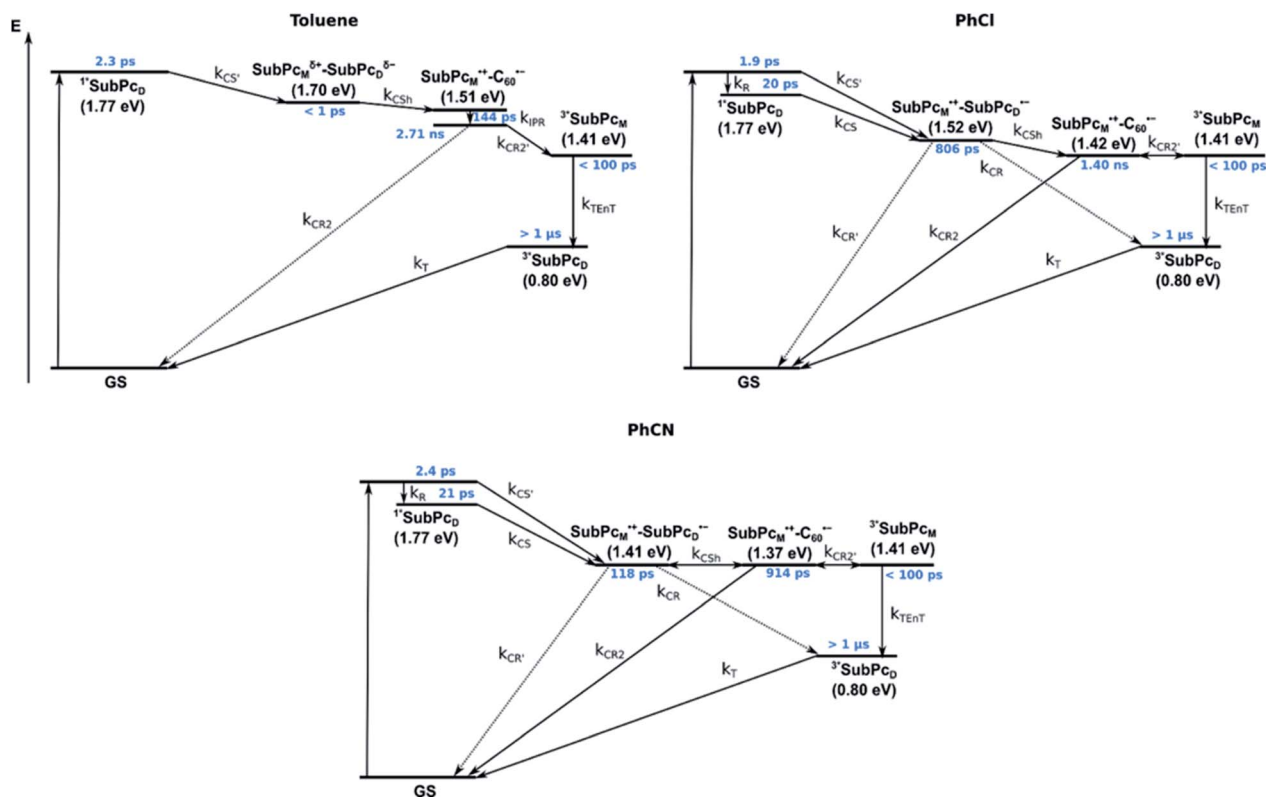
Toluene

E

2.3 ps
$^{1*}$SubPc$_D$
(1.77 eV)

k$_{CS'}$

SubPc$_M$$^{\delta+}$-SubPc$_D$$^{\delta-}$
(1.70 eV)
< 1 ps

k$_{CSh}$

SubPc$_M$$^{\bullet+}$-C$_{60}$$^{\bullet-}$
(1.51 eV)
144 ps
k$_{IPR}$
2.71 ns

$^{3*}$SubPc$_M$
(1.41 eV)
k$_{CR2'}$
< 100 ps

k$_{TEnT}$

k$_{CR2}$

> 1 µs
$^{3*}$SubPc$_D$
(0.80 eV)

k$_T$

GS

PhCl

1.9 ps
k$_R$
20 ps
$^{1*}$SubPc$_D$
(1.77 eV)

k$_{CS'}$
k$_{CS}$

SubPc$_M$$^{\bullet+}$-SubPc$_D$$^{\bullet-}$
(1.52 eV)
806 ps

k$_{CSh}$

SubPc$_M$$^{\bullet+}$-C$_{60}$$^{\bullet-}$
(1.42 eV)
1.40 ns

k$_{CR2'}$

$^{3*}$SubPc$_M$
(1.41 eV)
< 100 ps

k$_{CR}$

k$_{TEnT}$

k$_{CR'}$
k$_{CR2}$

> 1 µs
$^{3*}$SubPc$_D$
(0.80 eV)

k$_T$

GS

PhCN

2.4 ps
k$_R$
21 ps
$^{1*}$SubPc$_D$
(1.77 eV)

k$_{CS'}$
k$_{CS}$

SubPc$_M$$^{\bullet+}$-SubPc$_D$$^{\bullet-}$
(1.41 eV)
118 ps

k$_{CSh}$

SubPc$_M$$^{\bullet+}$-C$_{60}$$^{\bullet-}$
(1.37 eV)
914 ps

k$_{CR2'}$

$^{3*}$SubPc$_M$
(1.41 eV)
< 100 ps

k$_{CR}$

k$_{TEnT}$

k$_{CR'}$
k$_{CR2}$

> 1 µs
$^{3*}$SubPc$_D$
(0.80 eV)

k$_T$

GS